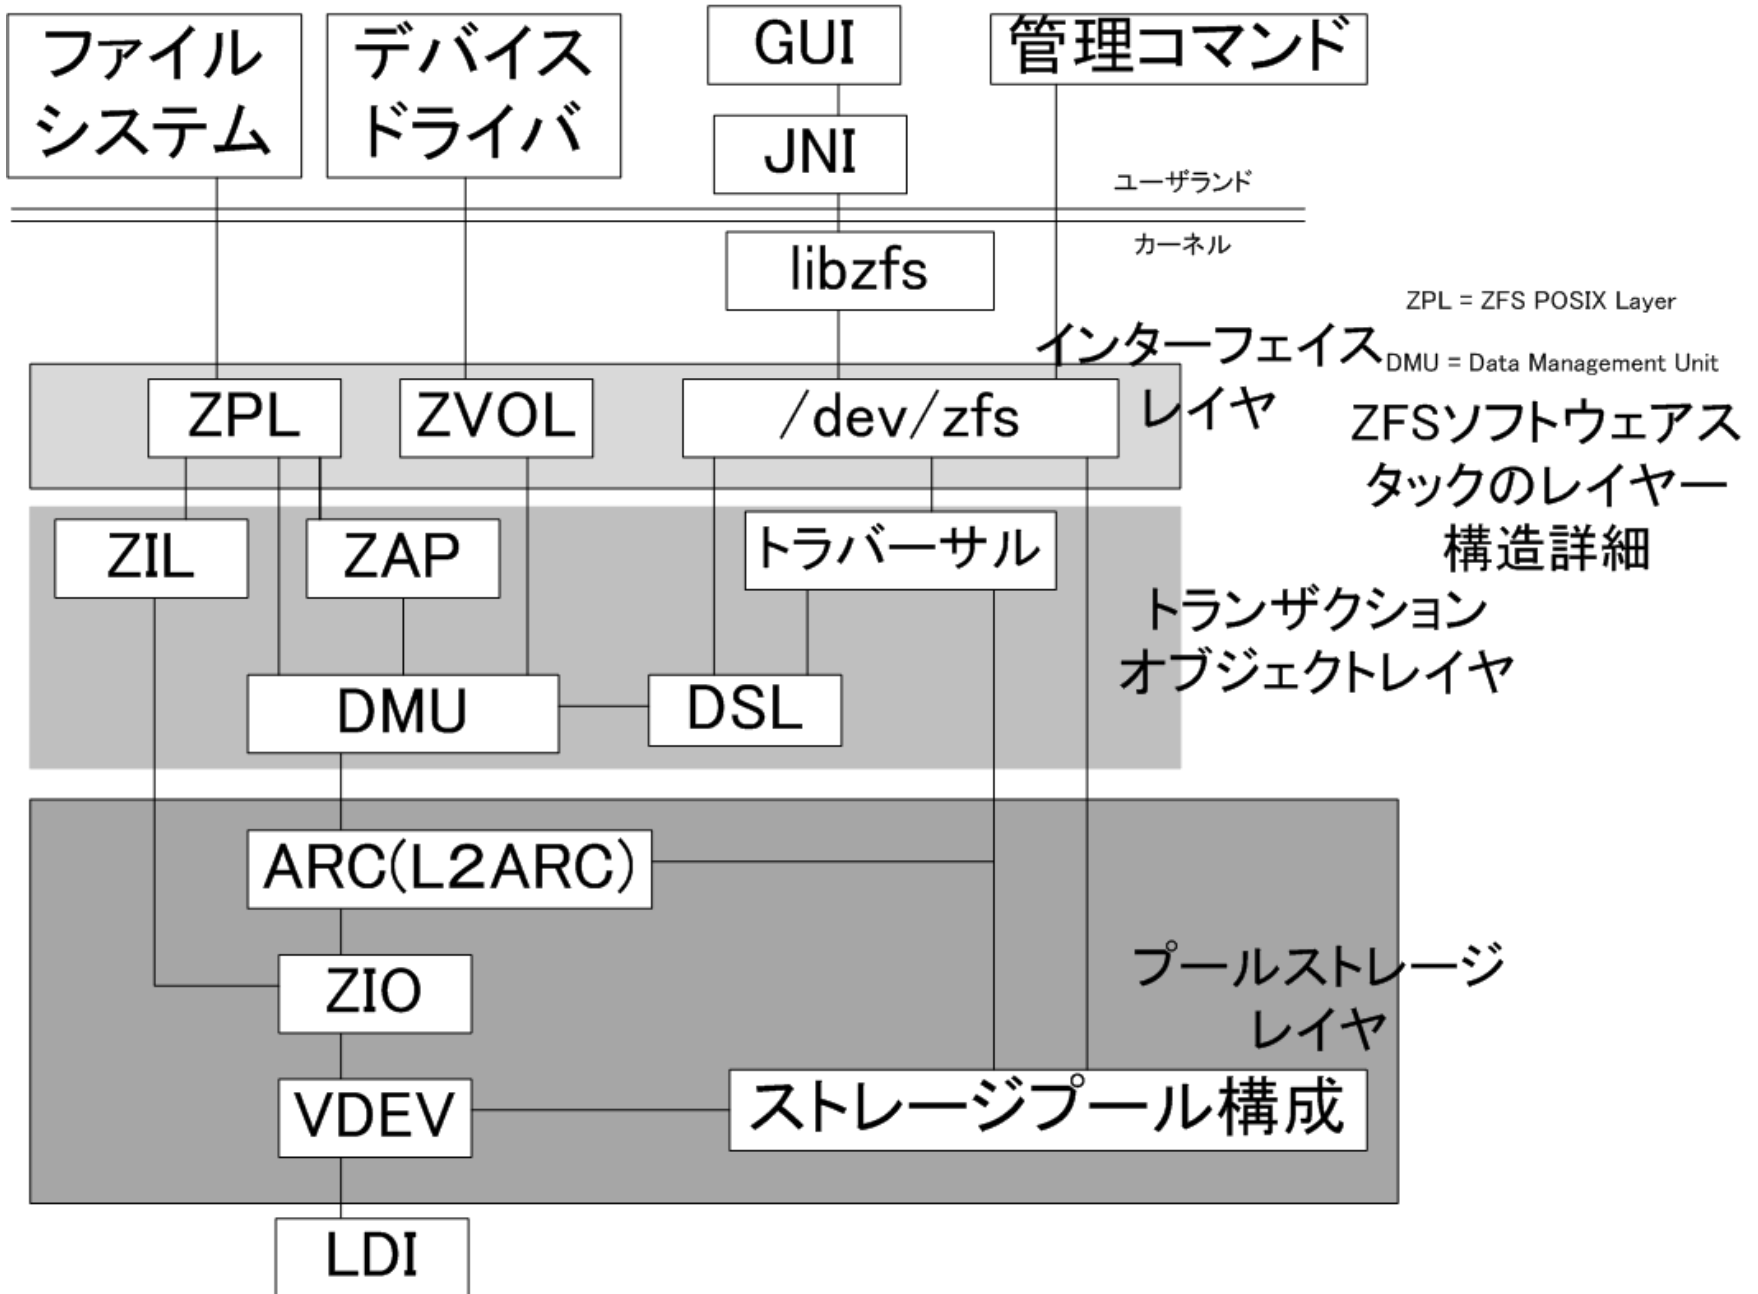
ファイルシステム

デバイスドライバ

GUI

管理コマンド

JNI

ユーザランド

カーネル

libzfs

ZPL = ZFS POSIX Layer

インターフェイスレイヤ

DMU = Data Management Unit

ZPL

ZVOL

/dev/zfs

ZFSソフトウェアスタックのレイヤー構造詳細

ZIL

ZAP

トラバーサル

トランザクションオブジェクトレイヤ

DMU

DSL

ARC(L2ARC)

ZIO

プールストレージレイヤ

VDEV

ストレージプール構成

LDI